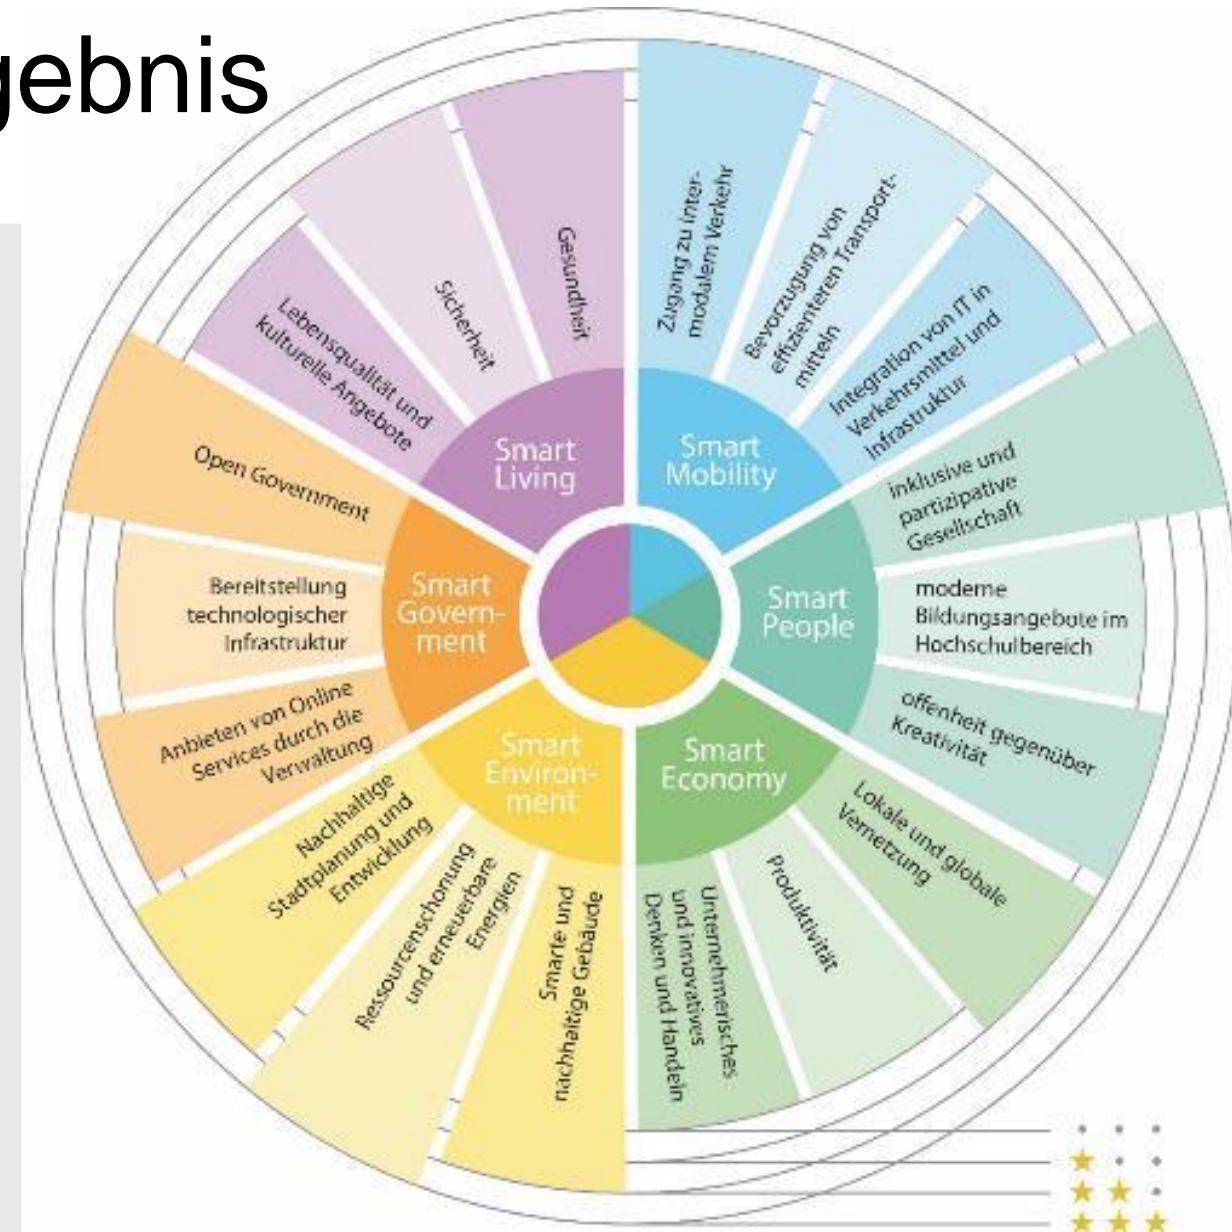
gebnis

Smart Living

Gesundheit

Sicherheit

Lebensqualität und kulturelle Angebote

Smart Mobility

Zugang zu intermodalem Verkehr

Bevorzugung von effizienteren Transportmitteln

Integration von IT in Verkehrsmittel und Infrastruktur

Smart People

inklusive und partizipative Gesellschaft

moderne Bildungsangebote im Hochschulbereich

offenheit gegenüber Kreativität

Smart Economy

Lokale und globale Vernetzung

Produktivität

Unternehmerisches und innovatives Denken und Handeln

Smart Environment

Smarte und nachhaltige Gebäude

Ressourcenschonung und erneuerbare Energien

Nachhaltige Stadtplanung und Entwicklung

Smart Government

Anbieten von Online Services durch die Verwaltung

Bereitstellung technologischer Infrastruktur

Open Government